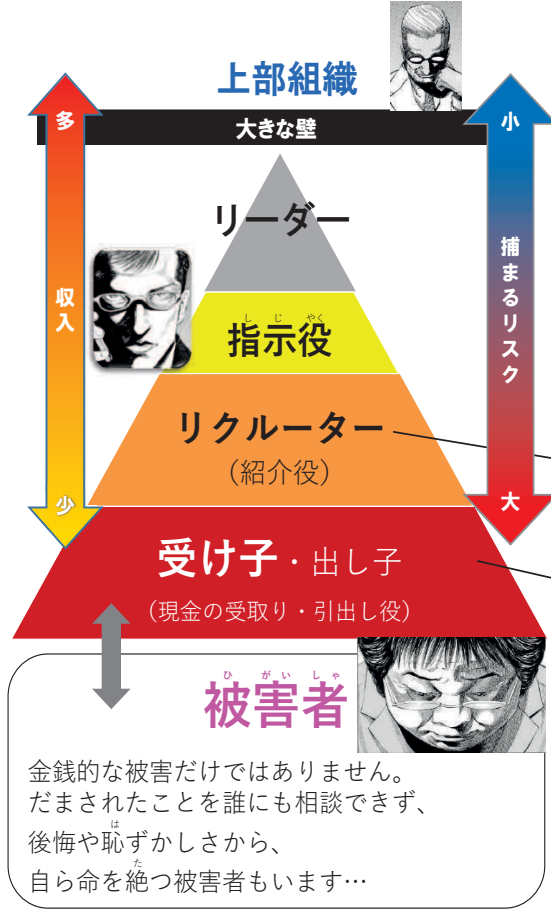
上部組織

大きな壁

多

収入

少

小

捕まるリスク

大

リーダー

しじやく
指示役

リクルーター
(紹介役)

受け子・出し子
(現金の受取り・引出し役)

ひがいしゃ
被害者

金銭的な被害だけではありません。
だまされたことを誰にも相談できず、
後悔や恥ずかしさから、
自ら命を絶つ被害者もいます…